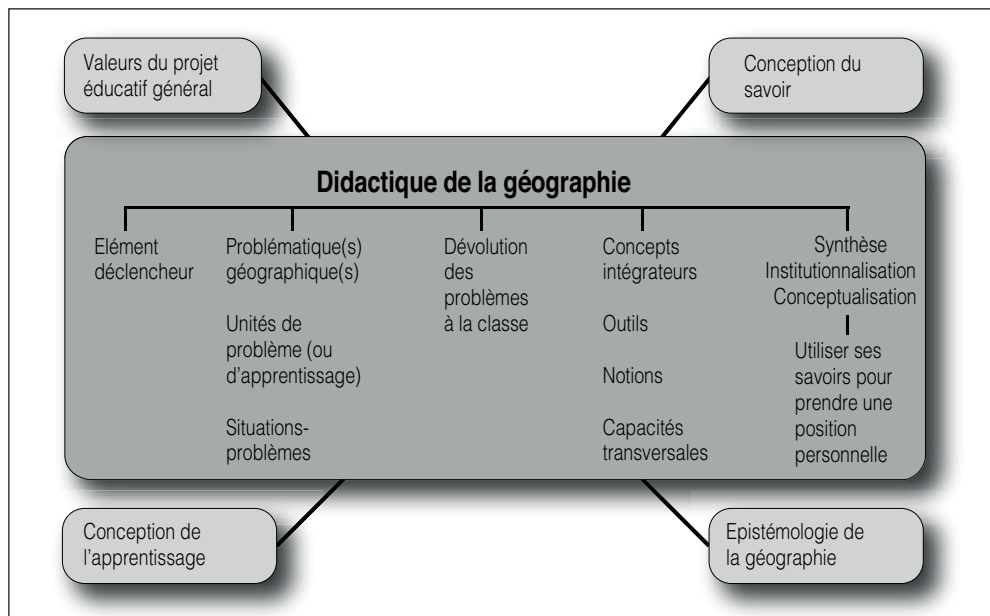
Valeurs du projet éducatif général

Conception du savoir

Didactique de la géographie

Elément déclencheur

Problématique(s) géographique(s)

Unités de problème (ou d'apprentissage)

Situations-problèmes

Dévolution des problèmes à la classe

Concepts intégrateurs

Outils

Notions

Capacités transversales

Synthèse
Institutionnalisation
Conceptualisation

Utiliser ses savoirs pour prendre une position personnelle

Conception de l'apprentissage

Epistémologie de la géographie